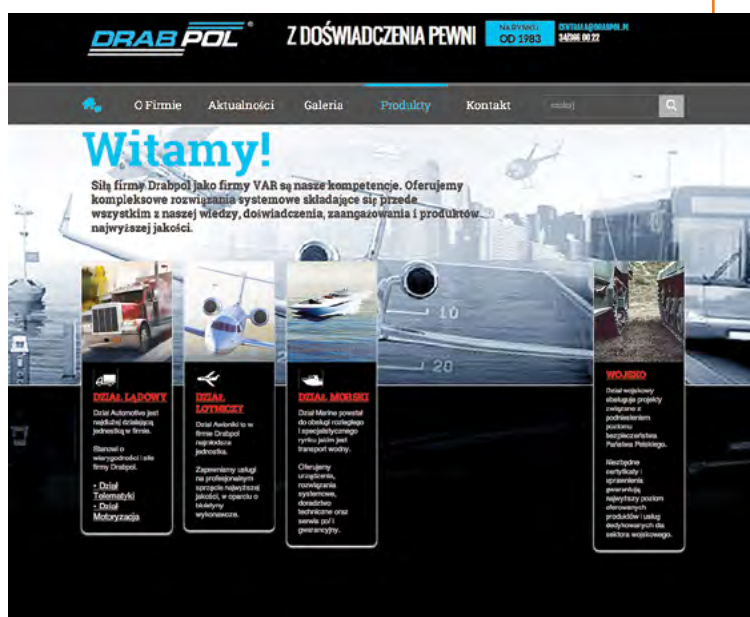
DRAB POL®

Z DOŚWIADCZENIA PEWNI

NA RYNKU
OD 1983

CENTRALA@DRABPOL.PL
34/366 00 22

O Firmie Aktualności Galeria Produkty Kontakt szukaj

Witamy!

Siłą firmy Drabpol jako firmy VAR są nasze kompetencje. Oferujemy kompleksowe rozwiązania systemowe składające się przede wszystkim z naszej wiedzy, doświadczenia, zaangażowania i produktów najwyższej jakości.

DZIAŁ LĄDOWY

Dział Automotive jest najdłużej działającą jednostką w firmie.

Stanowi o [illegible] i sile firmy Drabpol.

- Dział Telematyki
- Dział Motoryzacja

DZIAŁ LOTNICZY

Dział Awioniki to w firmie Drabpol najmłodsza jednostka.

Zapewniamy usługi na profesjonalnym sprzęcie najwyższej jakości, w oparciu o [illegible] wykonawców.

DZIAŁ MORSKI

Dział Marine powstał do obsługi rozległego i specjalistycznego rynku jakim jest transport wodny.

Oferujemy urządzenia, rozwiązania systemowe, doradztwo techniczne oraz serwis po i gwarancyjny.

WOJSKO

Dział wojskowy obsługuje projekty związane z podniesieniem poziomu bezpieczeństwa Państwa Polskiego.

Niezbędne certyfikaty i uprawnienia gwarantują najwyższy poziom oferowanych produktów i usług dedykowanych dla sektora wojskowego.